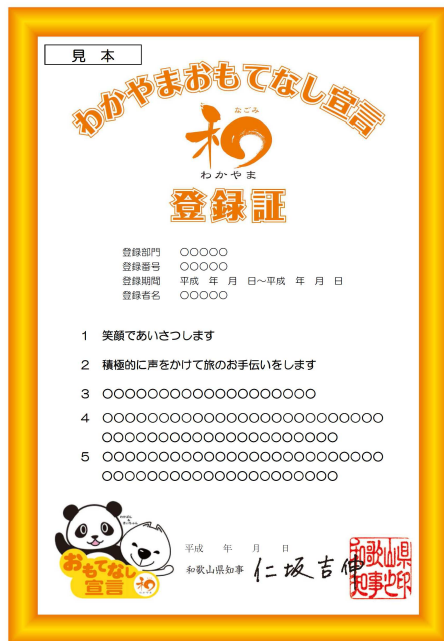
見 本

わかやまおもてなし宣言

なごみ
和
わかやま

登録証

登録部門　○○○○○
登録番号　○○○○○
登録期間　平成　年　月　日～平成　年　月　日
登録者名　○○○○○

1　笑顔であいさつします

2　積極的に声をかけて旅のお手伝いをします

3　○○○○○○○○○○○○○○○○○○○○

4　○○○○○○○○○○○○○○○○○○○○○○○○○○○○○○○○○○○○○○○○○○○○○○○○○

5　○○○○○○○○○○○○○○○○○○○○○○○○○○○○○○○○○○○○○○○○○○○○○○○○○

おもてなし宣言
和

平成　年　月　日
和歌山県知事　仁坂吉伸

和歌山県知事之印